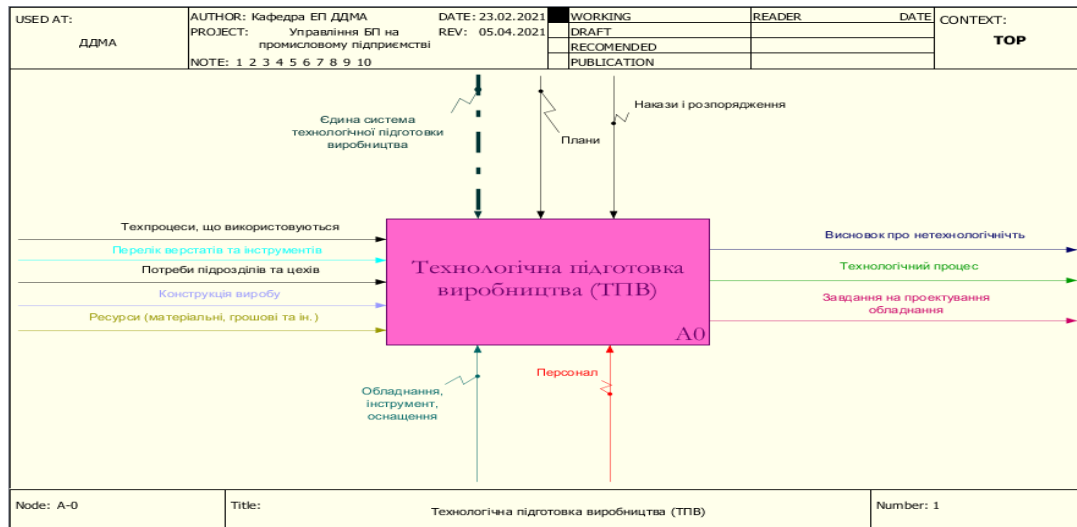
| USED AT: ДДМА | AUTHOR: Кафедра ЕП ДДМА PROJECT: Управління БП на промисловому підприємстві NOTE: 1 2 3 4 5 6 7 8 9 10 | DATE: 23.02.2021 REV: 05.04.2021 | WORKING DRAFT RECOMENDED PUBLICATION | READER | DATE | CONTEXT: TOP |
|---|---|---|---|---|---|---|

Єдина система технологічної підготовки виробництва

Плани

Накази і розпорядження

Техпроцеси, що використовуються

Перелік верстатів та інструментів

Потреби підрозділів та цехів

Конструкція виробу

Ресурси (матеріальні, грошові та ін.)

Технологічна підготовка виробництва (ТПВ)

A0

Висновок про нетехнологічнічть

Технологічний процес

Завдання на проектування обладнання

Обладнання, інструмент, оснащення

Персонал

| Node: A-0 | Title: Технологічна підготовка виробництва (ТПВ) | Number: 1 |
|---|---|---|